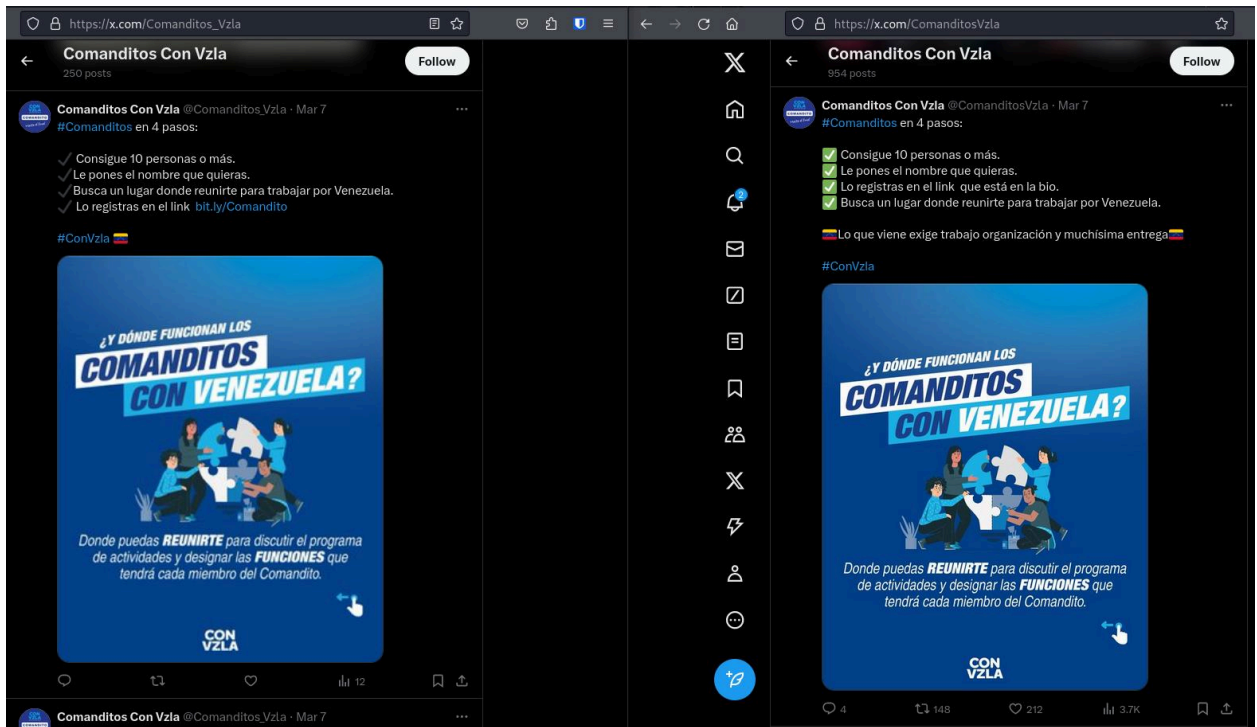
https://x.com/Comanditos_Vzla

Comanditos Con Vzla
250 posts

Follow

Comanditos Con Vzla @Comanditos_Vzla · Mar 7
#Comanditos en 4 pasos:

✓ Consigue 10 personas o más.
✓ Le pones el nombre que quieras.
✓ Busca un lugar donde reunirte para trabajar por Venezuela.
✓ Lo registras en el link bit.ly/Comandito

#ConVzla 🇻🇪

¿Y DÓNDE FUNCIONAN LOS COMANDITOS CON VENEZUELA?

Donde puedas REUNIRTE para discutir el programa de actividades y designar las FUNCIONES que tendrá cada miembro del Comandito.

CON VZLA

12

Comanditos Con Vzla @Comanditos_Vzla · Mar 7

https://x.com/ComanditosVzla

Comanditos Con Vzla
954 posts

Follow

2

Comanditos Con Vzla @ComanditosVzla · Mar 7
#Comanditos en 4 pasos:

✅ Consigue 10 personas o más.
✅ Le pones el nombre que quieras.
✅ Lo registras en el link que está en la bio.
✅ Busca un lugar donde reunirte para trabajar por Venezuela.

🇻🇪Lo que viene exige trabajo organización y muchísima entrega🇻🇪

#ConVzla

¿Y DÓNDE FUNCIONAN LOS COMANDITOS CON VENEZUELA?

Donde puedas REUNIRTE para discutir el programa de actividades y designar las FUNCIONES que tendrá cada miembro del Comandito.

CON VZLA

4 148 212 3.7K